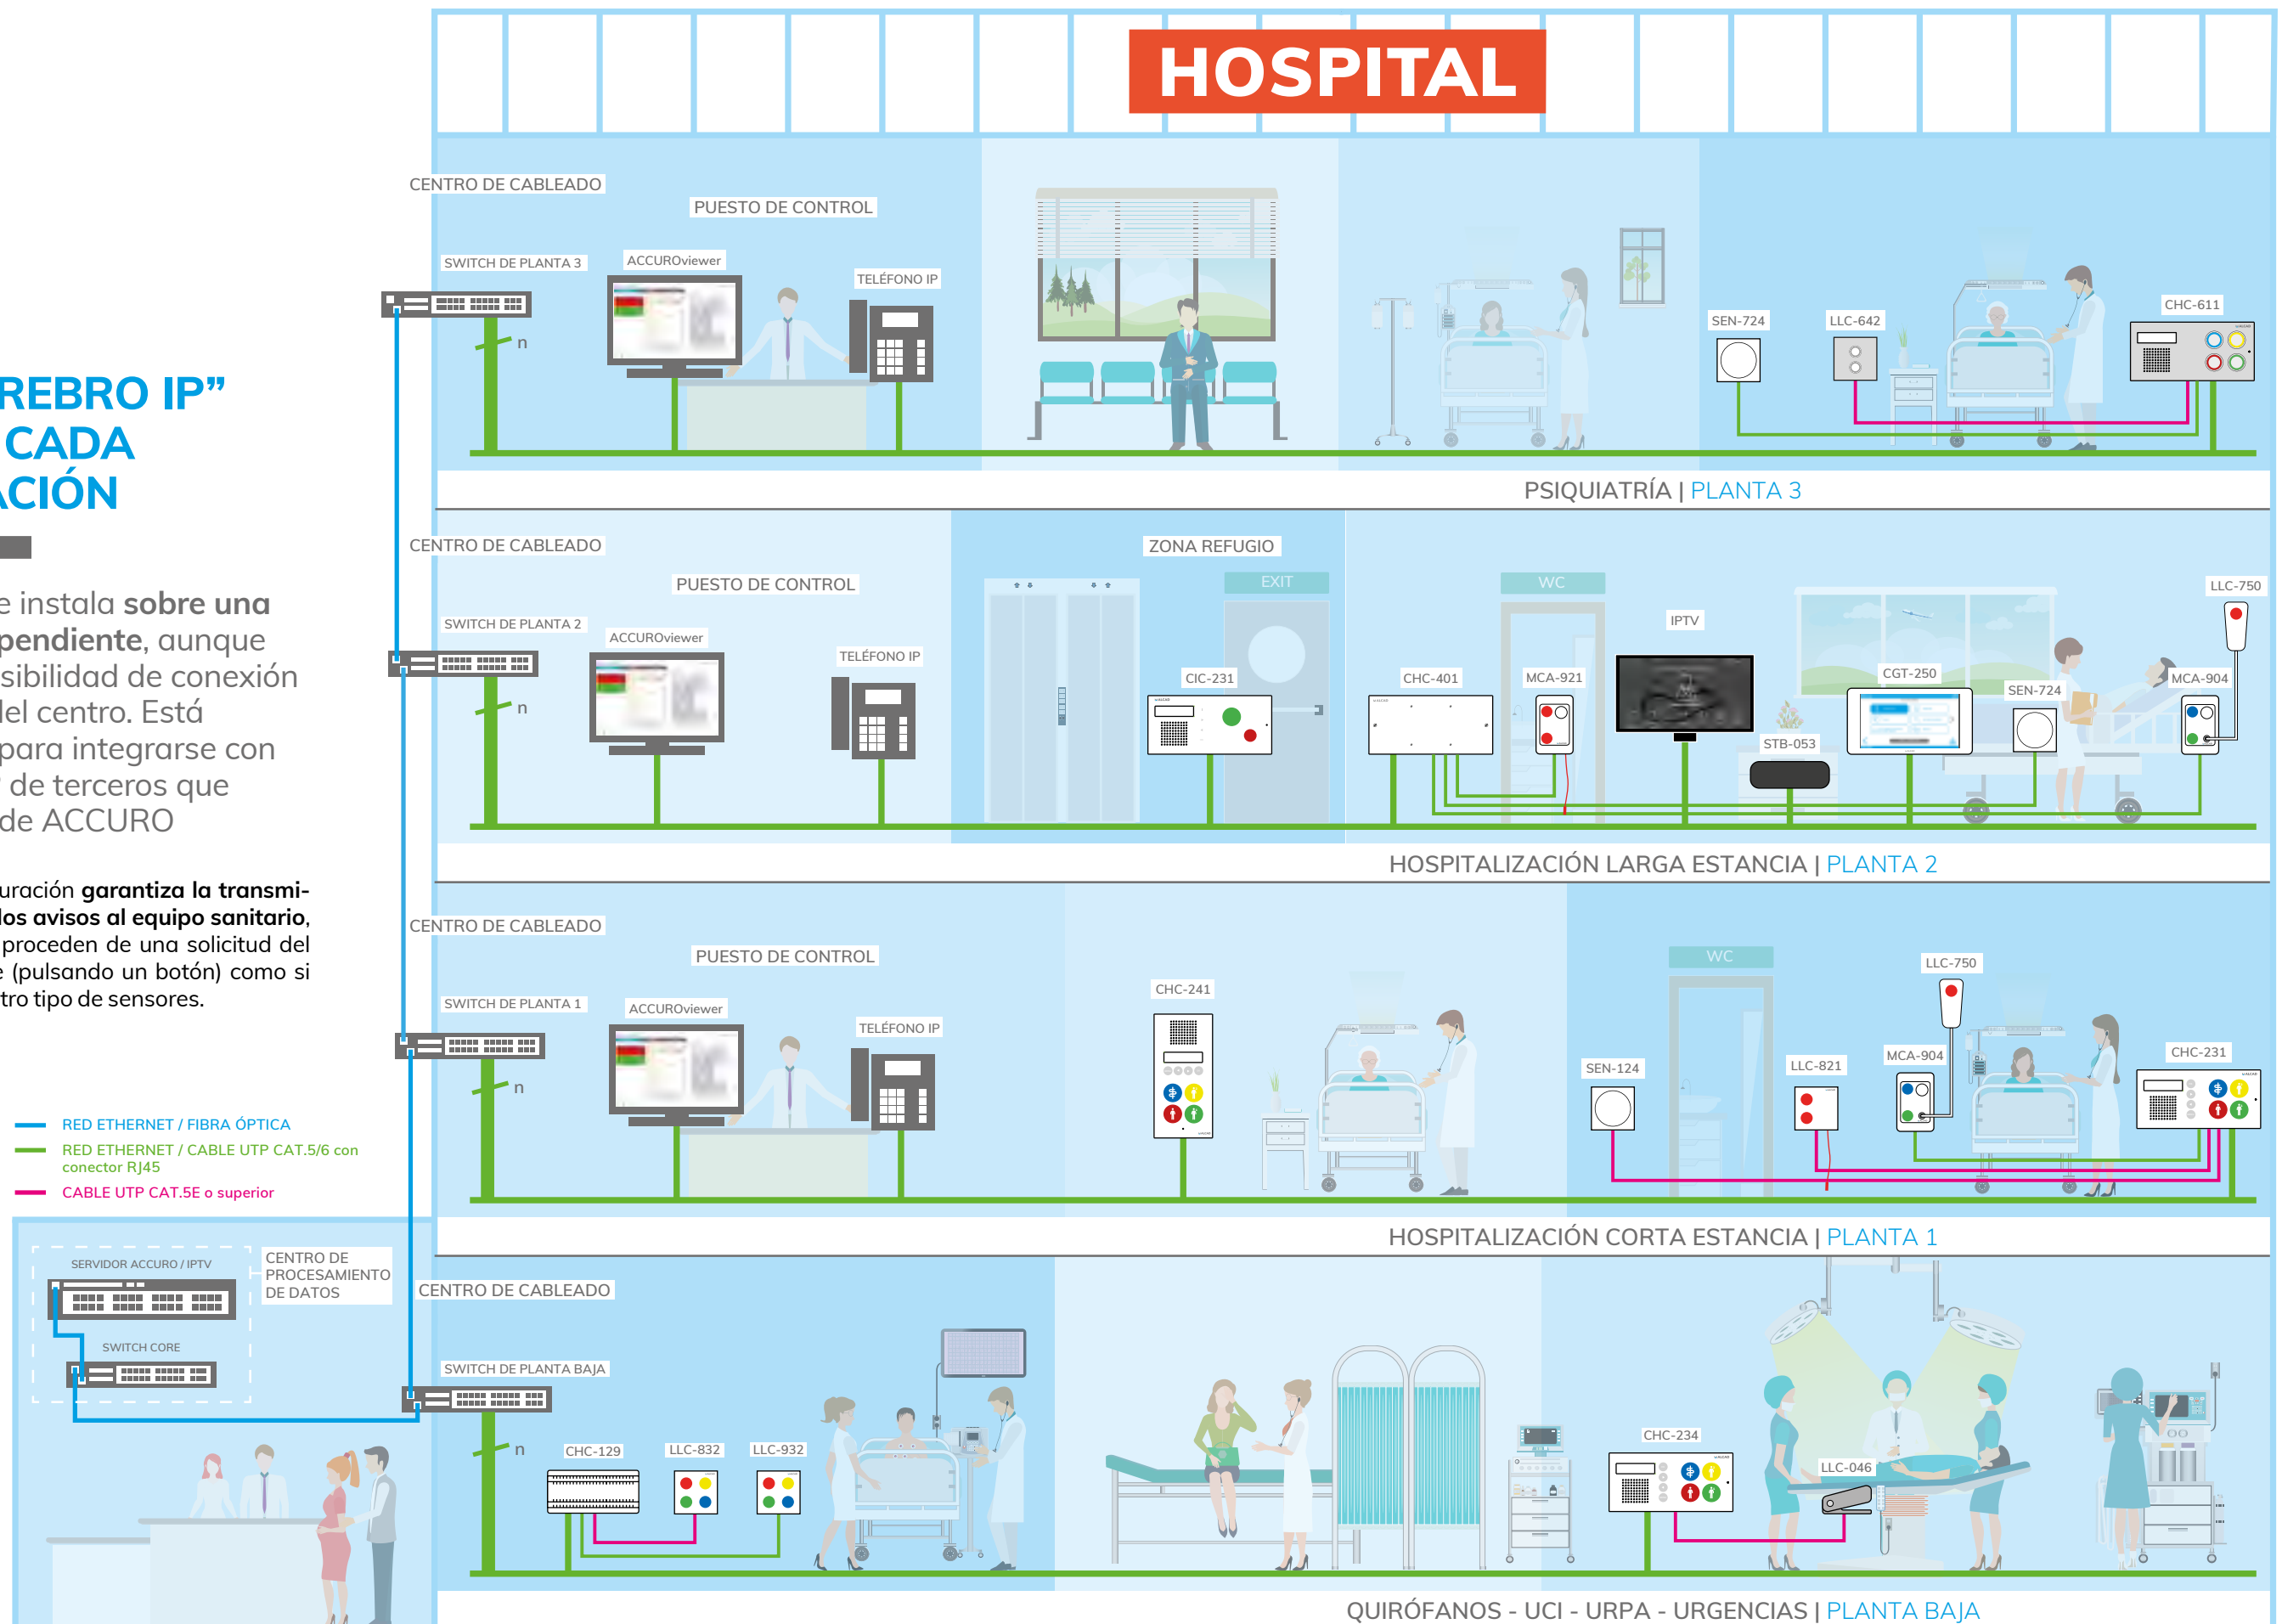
HOSPITAL

REBRO IP”
CADA
ACIÓN

e instala **sobre una pendiente**, aunque sibilidad de conexión del centro. Está para integrarse con de terceros que de ACCURO

uración **garantiza la transmilos avisos al equipo sanitario**, proceden de una solicitud del e (pulsando un botón) como si tro tipo de sensores.

RED ETHERNET / FIBRA ÓPTICA
RED ETHERNET / CABLE UTP CAT.5/6 con conector RJ45
CABLE UTP CAT.5E o superior

CENTRO DE CABLEADO
PUESTO DE CONTROL
SWITCH DE PLANTA 3
ACCUROviewer
TELÉFONO IP
n
SEN-724
LLC-642
CHC-611
PSIQUIATRÍA | PLANTA 3

CENTRO DE CABLEADO
ZONA REFUGIO
PUESTO DE CONTROL
EXIT
WC
SWITCH DE PLANTA 2
ACCUROviewer
TELÉFONO IP
n
CIC-231
CHC-401
MCA-921
IPTV
CGT-250
SEN-724
MCA-904
LLC-750
STB-053
HOSPITALIZACIÓN LARGA ESTANCIA | PLANTA 2

CENTRO DE CABLEADO
PUESTO DE CONTROL
SWITCH DE PLANTA 1
ACCUROviewer
TELÉFONO IP
n
CHC-241
WC
LLC-750
SEN-124
LLC-821
MCA-904
CHC-231
HOSPITALIZACIÓN CORTA ESTANCIA | PLANTA 1

SERVIDOR ACCURO / IPTV
CENTRO DE PROCESAMIENTO DE DATOS
SWITCH CORE
CENTRO DE CABLEADO
SWITCH DE PLANTA BAJA
n
CHC-129
LLC-832
LLC-932
CHC-234
LLC-046
QUIRÓFANOS - UCI - URPA - URGENCIAS | PLANTA BAJA